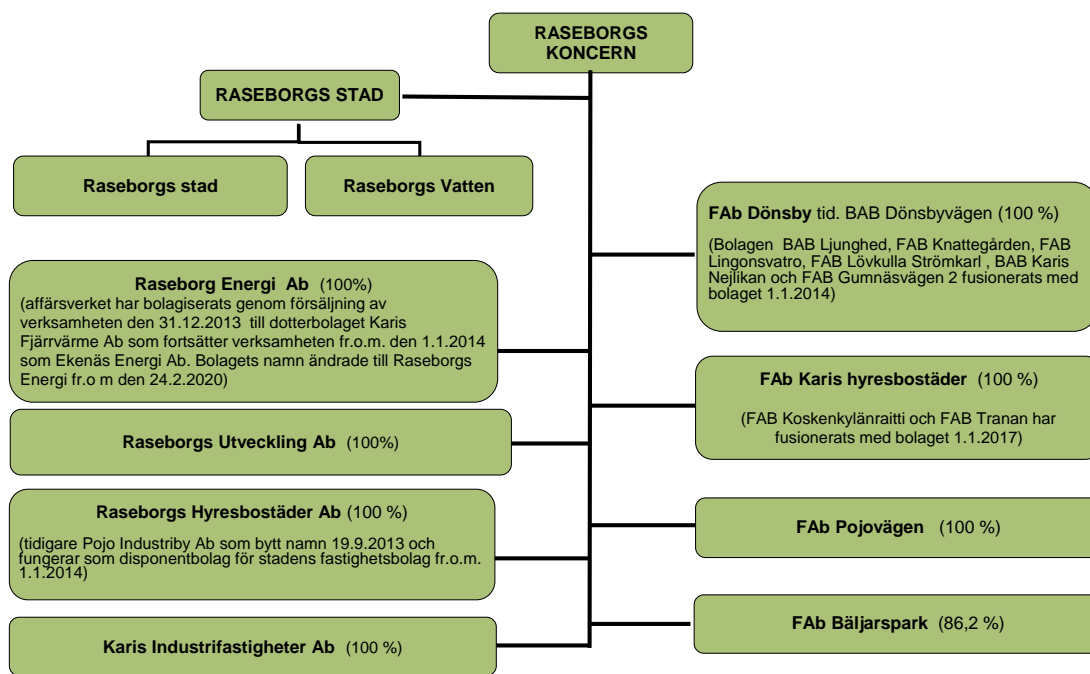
RASEBORGS KONCERN

RASEBORGS STAD

Raseborgs stad

Raseborgs Vatten

FAb Dönsby tid. BAB Dönsbyvägen (100 %)

(Bolagen BAB Ljunghed, FAB Knattegården, FAB Lingonsvatro, FAB Lövkulla Strömkarl , BAB Karis Nejlikan och FAB Gumnäsvägen 2 fusionerats med bolaget 1.1.2014)

Raseborg Energi Ab (100%)
(affärsverket har bolagiserats genom försäljning av verksamheten den 31.12.2013 till dotterbolaget Karis Fjärrvärme Ab som fortsätter verksamheten fr.o.m. den 1.1.2014 som Ekenäs Energi Ab. Bolagets namn ändrade till Raseborgs Energi fr.o m den 24.2.2020)

FAb Karis hyresbostäder (100 %)

(FAB Koskenkylänraitti och FAB Tranan har fusionerats med bolaget 1.1.2017)

Raseborgs Utveckling Ab (100%)

Raseborgs Hyresbostäder Ab (100 %)

(tidigare Pojo Industriby Ab som bytt namn 19.9.2013 och fungerar som disponentbolag för stadens fastighetsbolag fr.o.m. 1.1.2014)

FAb Pojovägen (100 %)

FAb Bäljarspark (86,2 %)

Karis Industrifastigheter Ab (100 %)